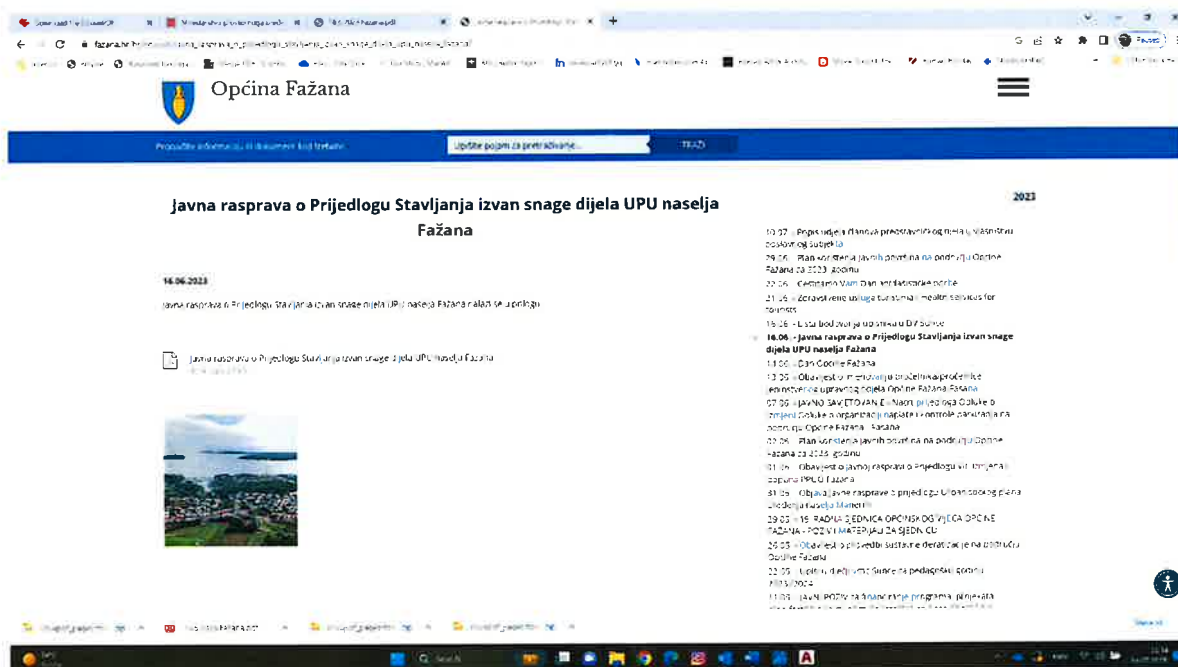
Općina Fažana

Pronađite informacije ili dokument koji trebate | Upišite pojam za pretraživanje... | TRAŽI

Javna rasprava o Prijedlogu Stavljanja izvan snage dijela UPU naselja Fažana

16.06.2023

Javna rasprava o Prijedlogu Stavljanja izvan snage dijela UPU naselja Fažana nalazi se u prilogu.

Javna rasprava o Prijedlogu Stavljanja izvan snage dijela UPU naselja Fažana

2023

10.07. » Popis odjela članova predstavničkog tijela vlasništvu poslovnog subjekta
29.06. » Plan korištenja javnih površina na području Općine Fažana za 2023. godinu
22.06. » Čestitamo Vam Dan antifašističke borbe
21.06. » Zdravstvene usluga turistima / health services for tourists
16.06. » Lista bodovanja upisnika u DV Sunce
16.06. » Javna rasprava o Prijedlogu Stavljanja izvan snage dijela UPU naselja Fažana
14.06. » Dan Općine Fažana
13.06. » Obavijest o imenovanju pročelnika/pročelnice Jedinstvenog upravnog odjela Općine Fažana Fažana
07.06. » JAVNO SAVJETOVANJE » Nacrt prijedloga Odluke o izmjeni Odluke o organizaciji naplate i kontrole parkiranja na području Općine Fažana - Fažana
02.06. » Plan korištenja javnih površina na području Općine Fažana za 2023. godinu
01.06. » Obavijest o javnoj raspravi o Prijedlogu VII. izmjena i dopuna PPUO Fažana
31.05. » Objava javne rasprave o prijedlogu Urbanističkog plana uređenja naselja Maneri
29.05. » 19. REDOVNA SJEDNICA OPĆINSKOG VIJEĆA OPĆINE FAŽANA - POZIV I MATERIJALI ZA SJEDNICU
26.05. » Obavijest o provedbi sustavne deratizacije na području Općine Fažana
22.05. » Upisi u dječji vrtić Sunce za pedagošku godinu 2023./2024.
11.05. » JAVNI POZIV za financiranje programa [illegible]